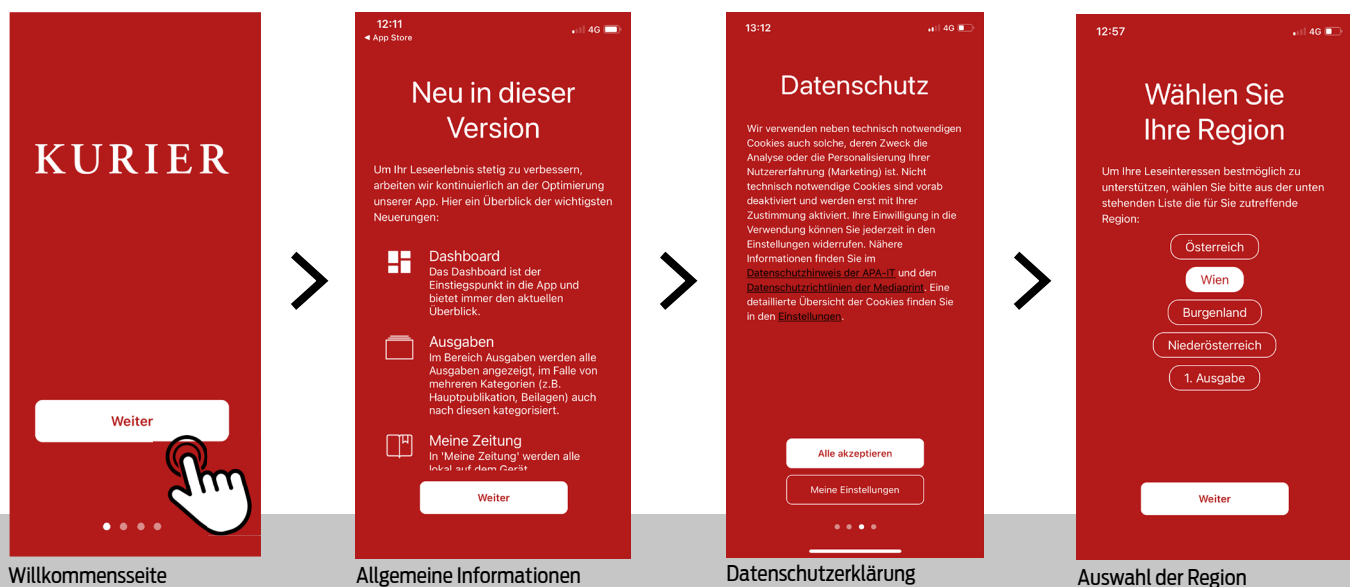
KURIER

Weiter

Willkommensseite

12:11
◂ App Store
4G

Neu in dieser Version

Um Ihr Leseerlebnis stetig zu verbessern, arbeiten wir kontinuierlich an der Optimierung unserer App. Hier ein Überblick der wichtigsten Neuerungen:

Dashboard
Das Dashboard ist der Einstiegspunkt in die App und bietet immer den aktuellen Überblick.

Ausgaben
Im Bereich Ausgaben werden alle Ausgaben angezeigt, im Falle von mehreren Kategorien (z.B. Hauptpublikation, Beilagen) auch nach diesen kategorisiert.

Meine Zeitung
In 'Meine Zeitung' werden alle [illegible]

Weiter

Allgemeine Informationen

13:12
4G

Datenschutz

Wir verwenden neben technisch notwendigen Cookies auch solche, deren Zweck die Analyse oder die Personalisierung Ihrer Nutzererfahrung (Marketing) ist. Nicht technisch notwendige Cookies sind vorab deaktiviert und werden erst mit Ihrer Zustimmung aktiviert. Ihre Einwilligung in die Verwendung können Sie jederzeit in den Einstellungen widerrufen. Nähere Informationen finden Sie im Datenschutzhinweis der APA-IT und den Datenschutzrichtlinien der Mediaprint. Eine detaillierte Übersicht der Cookies finden Sie in den Einstellungen.

Alle akzeptieren

Meine Einstellungen

Datenschutzerklärung

12:57
4G

Wählen Sie Ihre Region

Um Ihre Leseinteressen bestmöglich zu unterstützen, wählen Sie bitte aus der unten stehenden Liste die für Sie zutreffende Region:

Österreich

Wien

Burgenland

Niederösterreich

1. Ausgabe

Weiter

Auswahl der Region